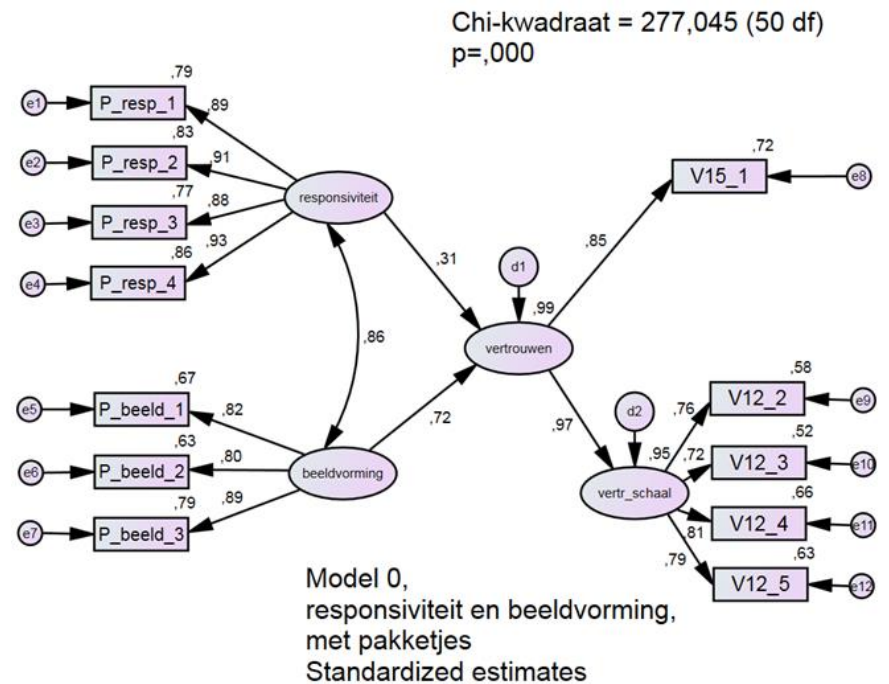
Chi-kwadraat = 277,045 (50 df)
p=,000

e1
P_resp_1
,79
,89

e2
P_resp_2
,83
,91

e3
P_resp_3
,77
,88

e4
P_resp_4
,86
,93

responsiviteit

,31

d1

,99

vertrouwen

,85

V15_1
,72
e8

,86

e5
P_beeld_1
,67
,82

e6
P_beeld_2
,63
,80

e7
P_beeld_3
,79
,89

beeldvorming

,72

,97

d2

,95

vertr_schaal

,76
V12_2
,58
e9

,72
V12_3
,52
e10

81
V12_4
,66
e11

,79
V12_5
,63
e12

Model 0,
responsiviteit en beeldvorming,
met pakketjes
Standardized estimates